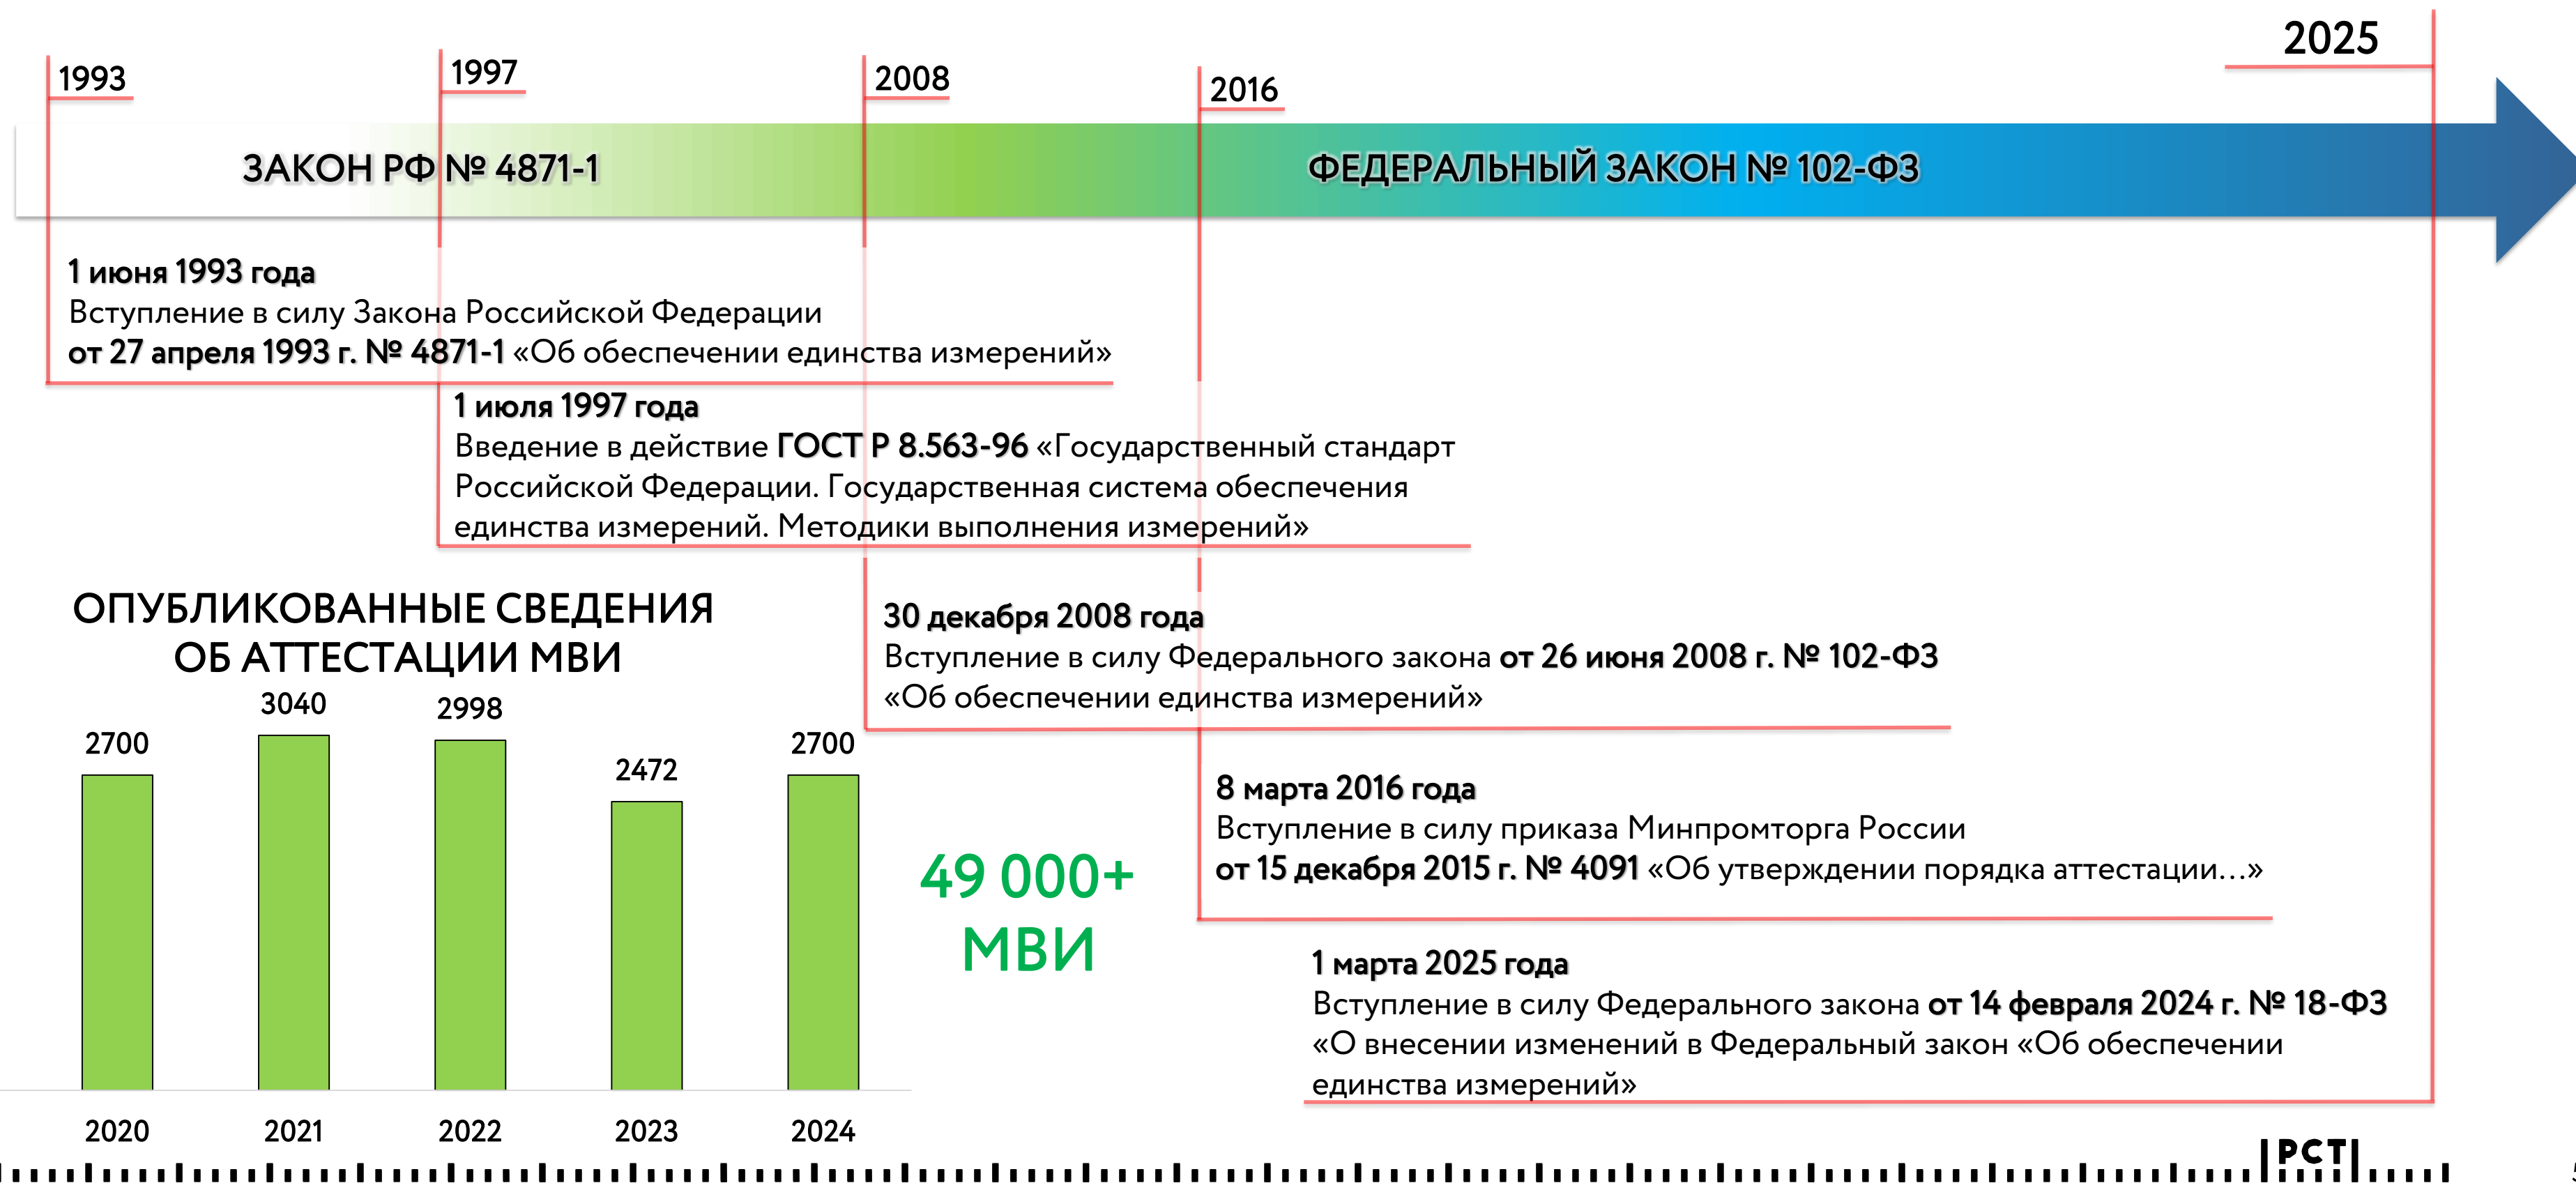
2025

1993

1997

2008

2016

ЗАКОН РФ № 4871-1

ФЕДЕРАЛЬНЫЙ ЗАКОН № 102-ФЗ

1 июня 1993 года
Вступление в силу Закона Российской Федерации от 27 апреля 1993 г. № 4871-1 «Об обеспечении единства измерений»

1 июля 1997 года
Введение в действие ГОСТ Р 8.563-96 «Государственный стандарт Российской Федерации. Государственная система обеспечения единства измерений. Методики выполнения измерений»

ОПУБЛИКОВАННЫЕ СВЕДЕНИЯ ОБ АТТЕСТАЦИИ МВИ

| 2020 | 2021 | 2022 | 2023 | 2024 |
|---|---|---|---|---|
| 2700 | 3040 | 2998 | 2472 | 2700 |

30 декабря 2008 года
Вступление в силу Федерального закона от 26 июня 2008 г. № 102-ФЗ «Об обеспечении единства измерений»

49 000+ МВИ

8 марта 2016 года
Вступление в силу приказа Минпромторга России от 15 декабря 2015 г. № 4091 «Об утверждении порядка аттестации…»

1 марта 2025 года
Вступление в силу Федерального закона от 14 февраля 2024 г. № 18-ФЗ «О внесении изменений в Федеральный закон «Об обеспечении единства измерений»

РСТ